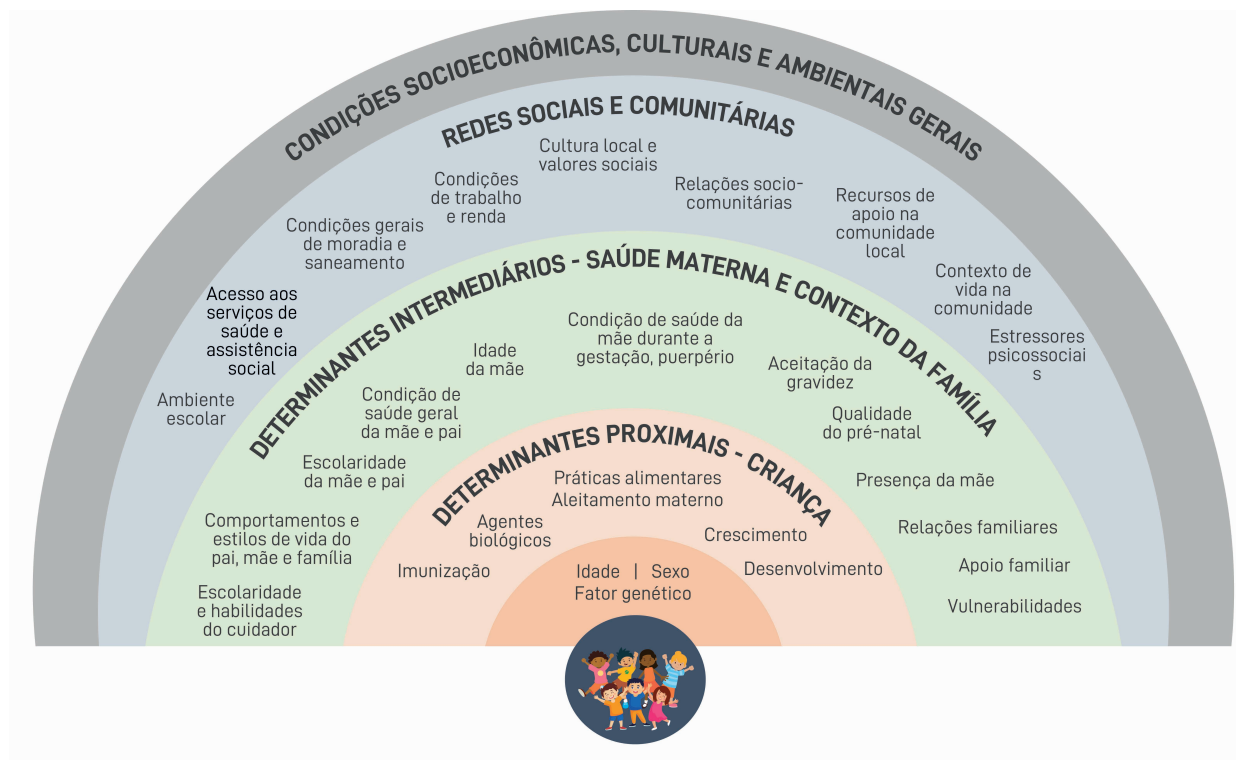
CONDIÇÕES SOCIOECONÔMICAS, CULTURAIS E AMBIENTAIS GERAIS

REDES SOCIAIS E COMUNITÁRIAS

Cultura local e valores sociais

Condições de trabalho e renda

Relações socio-comunitárias

Recursos de apoio na comunidade local

Condições gerais de moradia e saneamento

Contexto de vida na comunidade

Acesso aos serviços de saúde e assistência social

Estressores psicossociai s

Ambiente escolar

DETERMINANTES INTERMEDIÁRIOS - SAÚDE MATERNA E CONTEXTO DA FAMÍLIA

Condição de saúde da mãe durante a gestação, puerpério

Idade da mãe

Aceitação da gravidez

Condição de saúde geral da mãe e pai

Qualidade do pré-natal

Escolaridade da mãe e pai

Presença da mãe

Comportamentos e estilos de vida do pai, mãe e família

Relações familiares

Apoio familiar

Escolaridade e habilidades do cuidador

Vulnerabilidades

DETERMINANTES PROXIMAIS - CRIANÇA

Práticas alimentares
Aleitamento materno

Agentes biológicos

Crescimento

Imunização

Desenvolvimento

Idade | Sexo
Fator genético